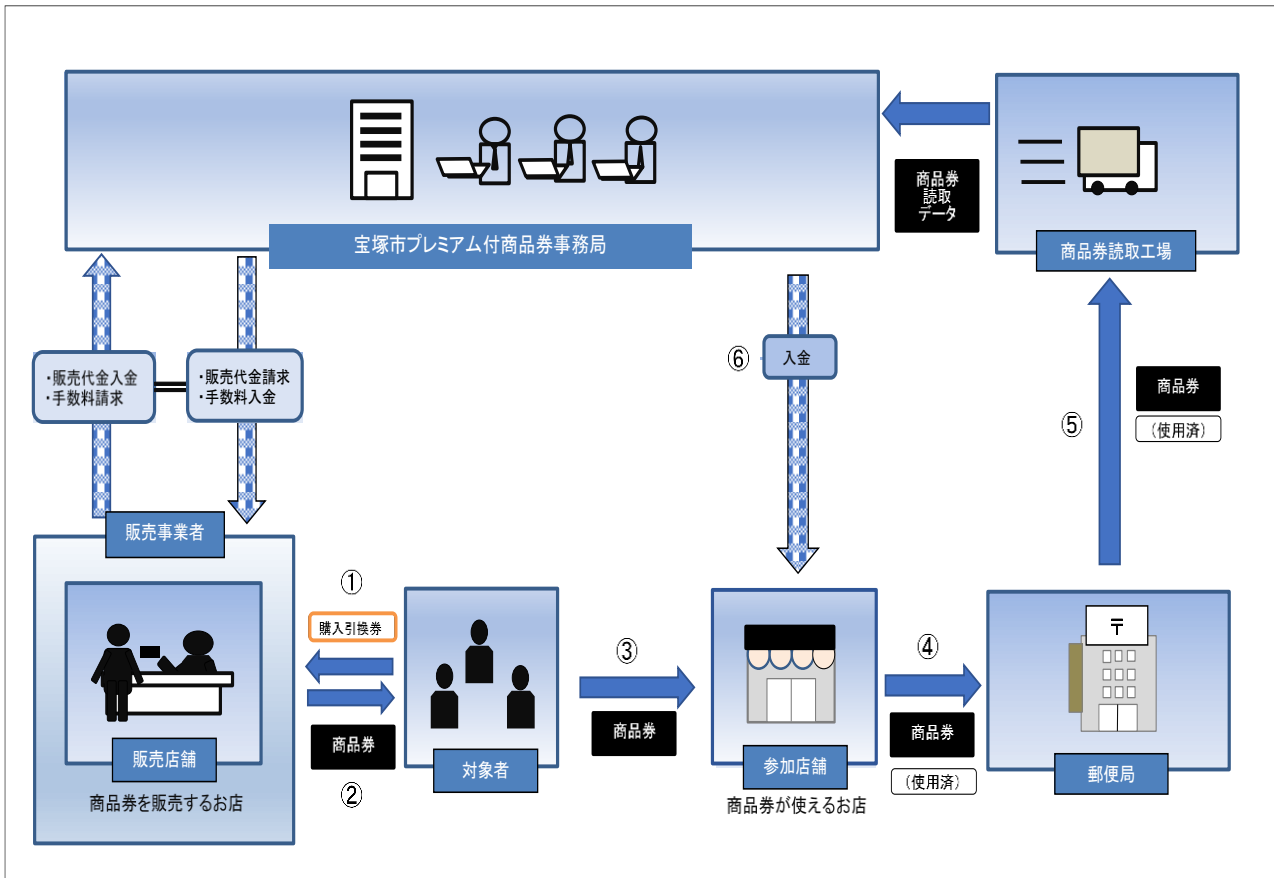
宝塚市プレミアム付商品券事務局

商品券
読取
データ

商品券読取工場

・販売代金入金
・手数料請求

・販売代金請求
・手数料入金

⑥ 入金

商品券
（使用済）

⑤

販売事業者

販売店舗

商品券を販売するお店

①

購入引換券

商品券

②

対象者

③

商品券

参加店舗

商品券が使えるお店

④

商品券
（使用済）

〒

郵便局